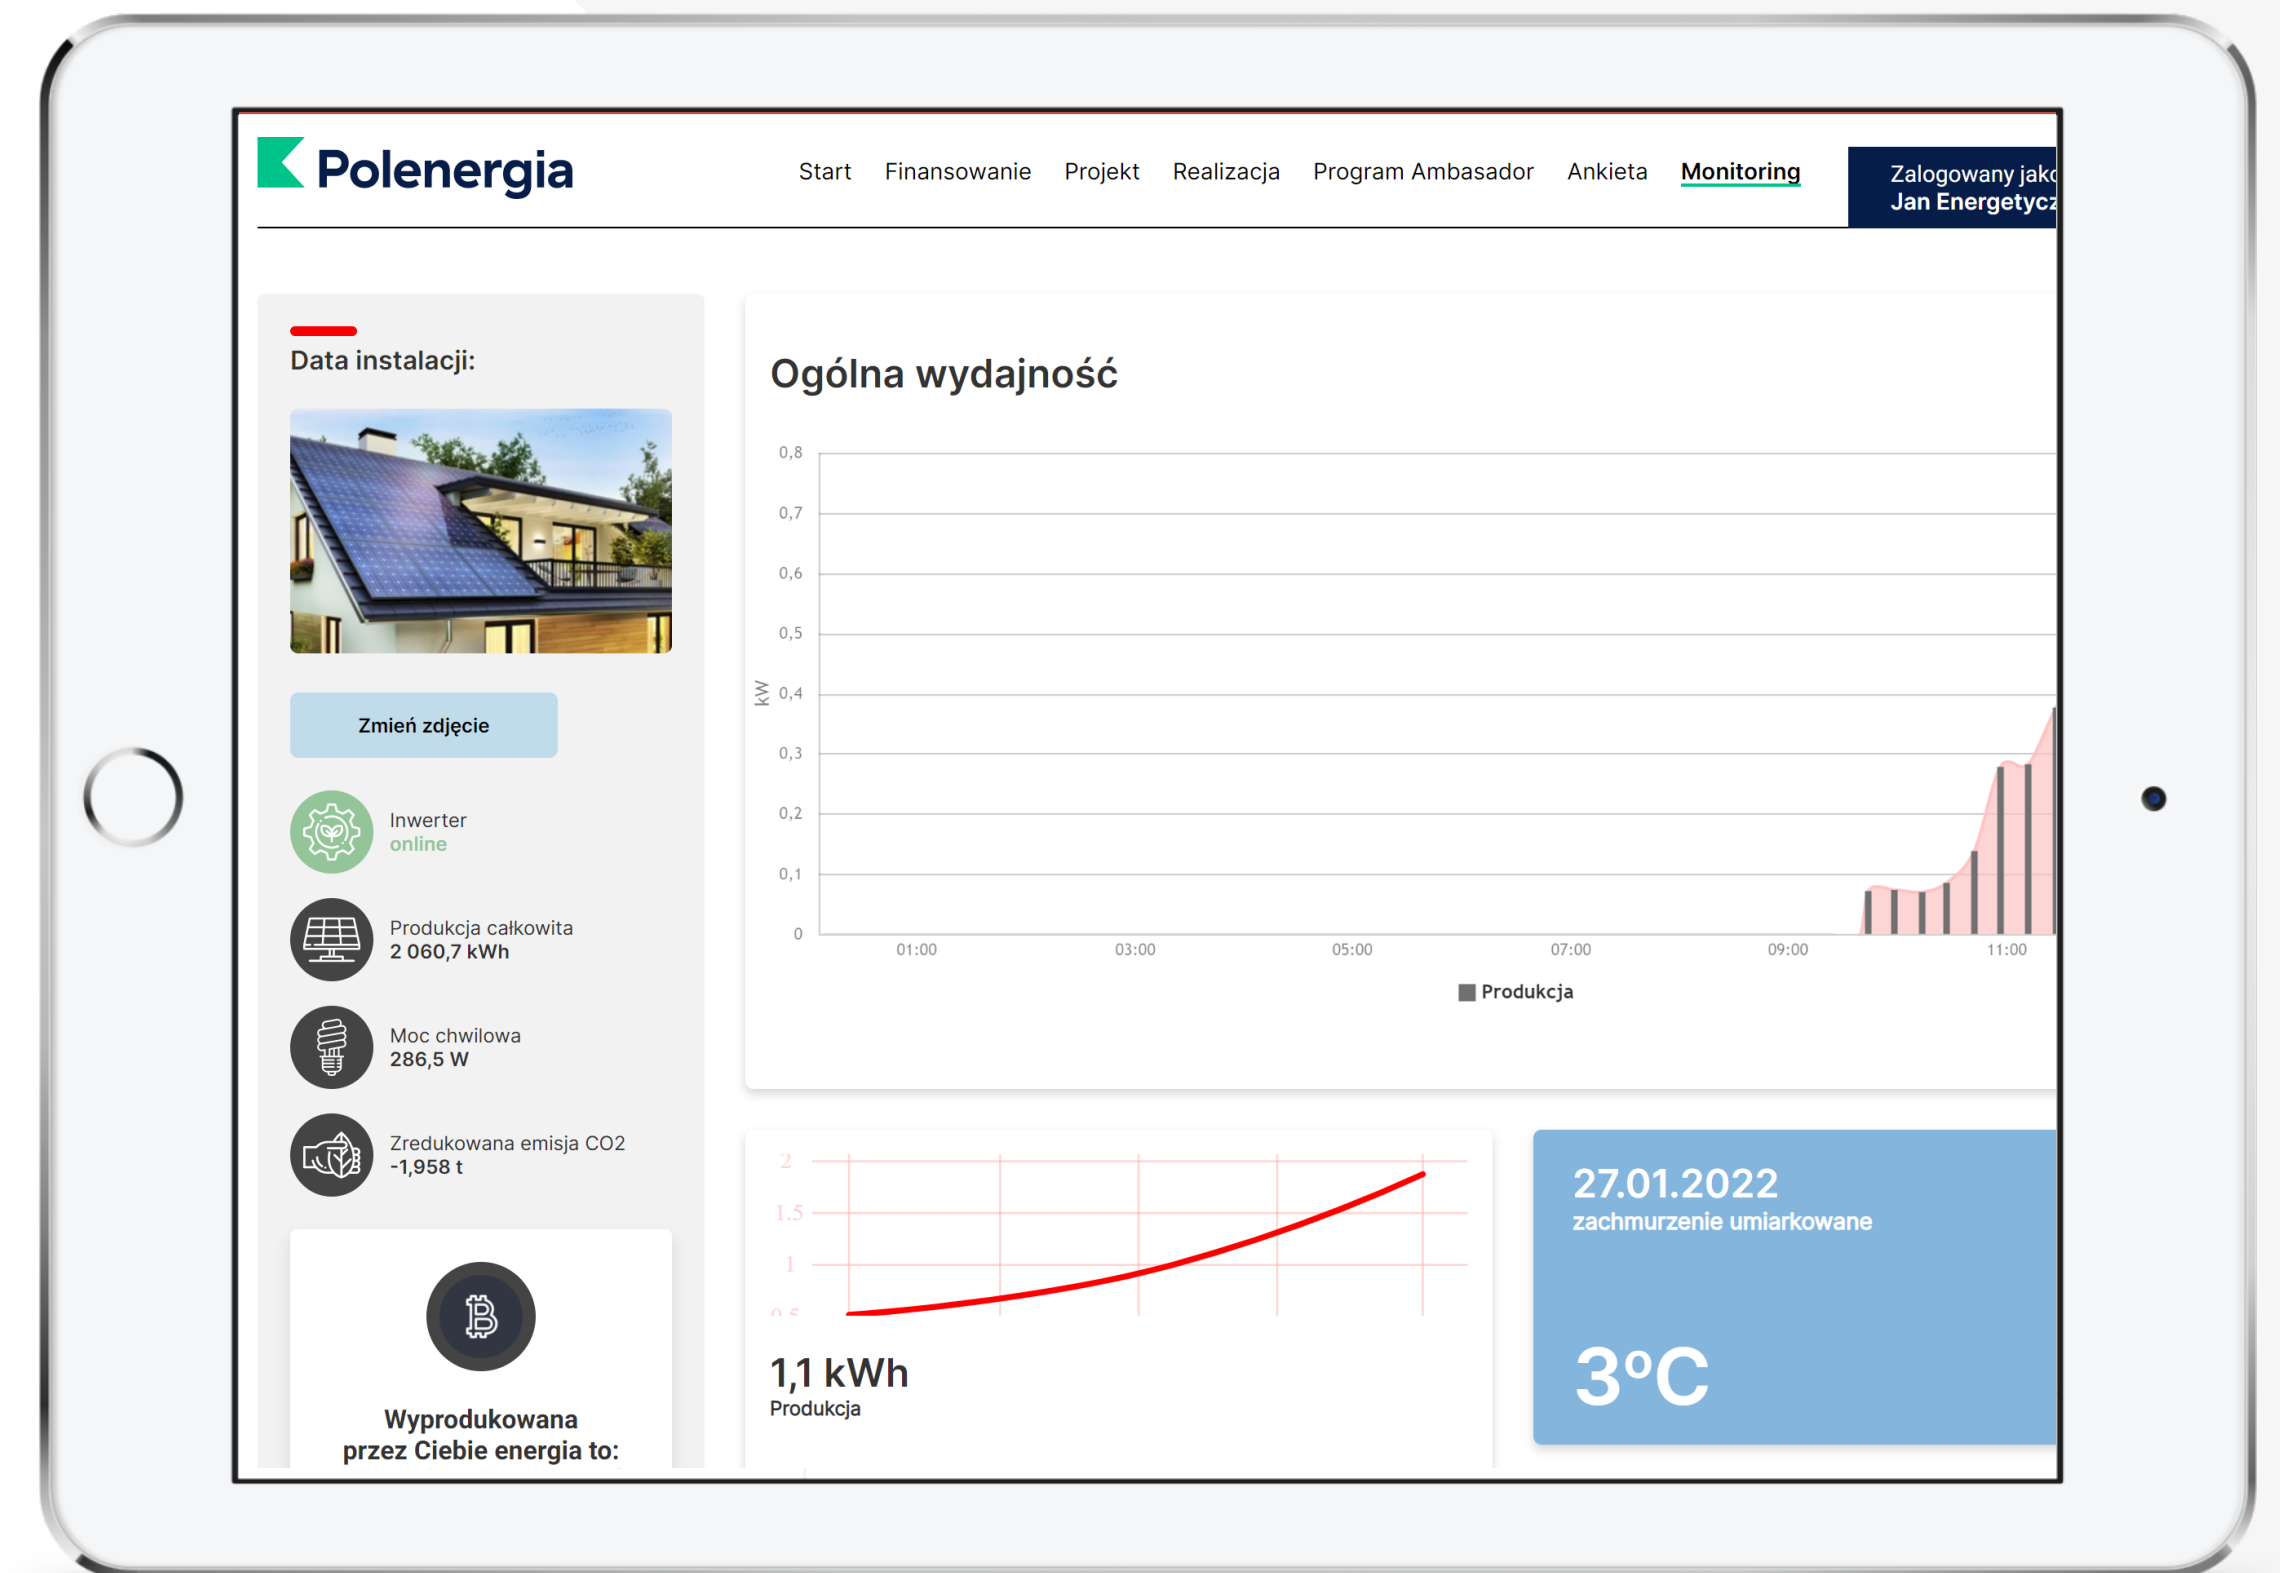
Polenergia

Start Finansowanie Projekt Realizacja Program Ambasador Ankieta Monitoring

Zalogowany jak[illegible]
Jan Energetycz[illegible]

Data instalacji:

Zmień zdjęcie

Inwerter
online

Produkcja całkowita
2 060,7 kWh

Moc chwilowa
286,5 W

Zredukowana emisja CO2
-1,958 t

Wyprodukowana przez Ciebie energia to:

Ogólna wydajność

0,8
0,7
0,6
0,5
0,4
0,3
0,2
0,1
0
kW

01:00 03:00 05:00 07:00 09:00 11:00

Produkcja

2
1,5
1
0,5

1,1 kWh
Produkcja

27.01.2022
zachmurzenie umiarkowane

3°C